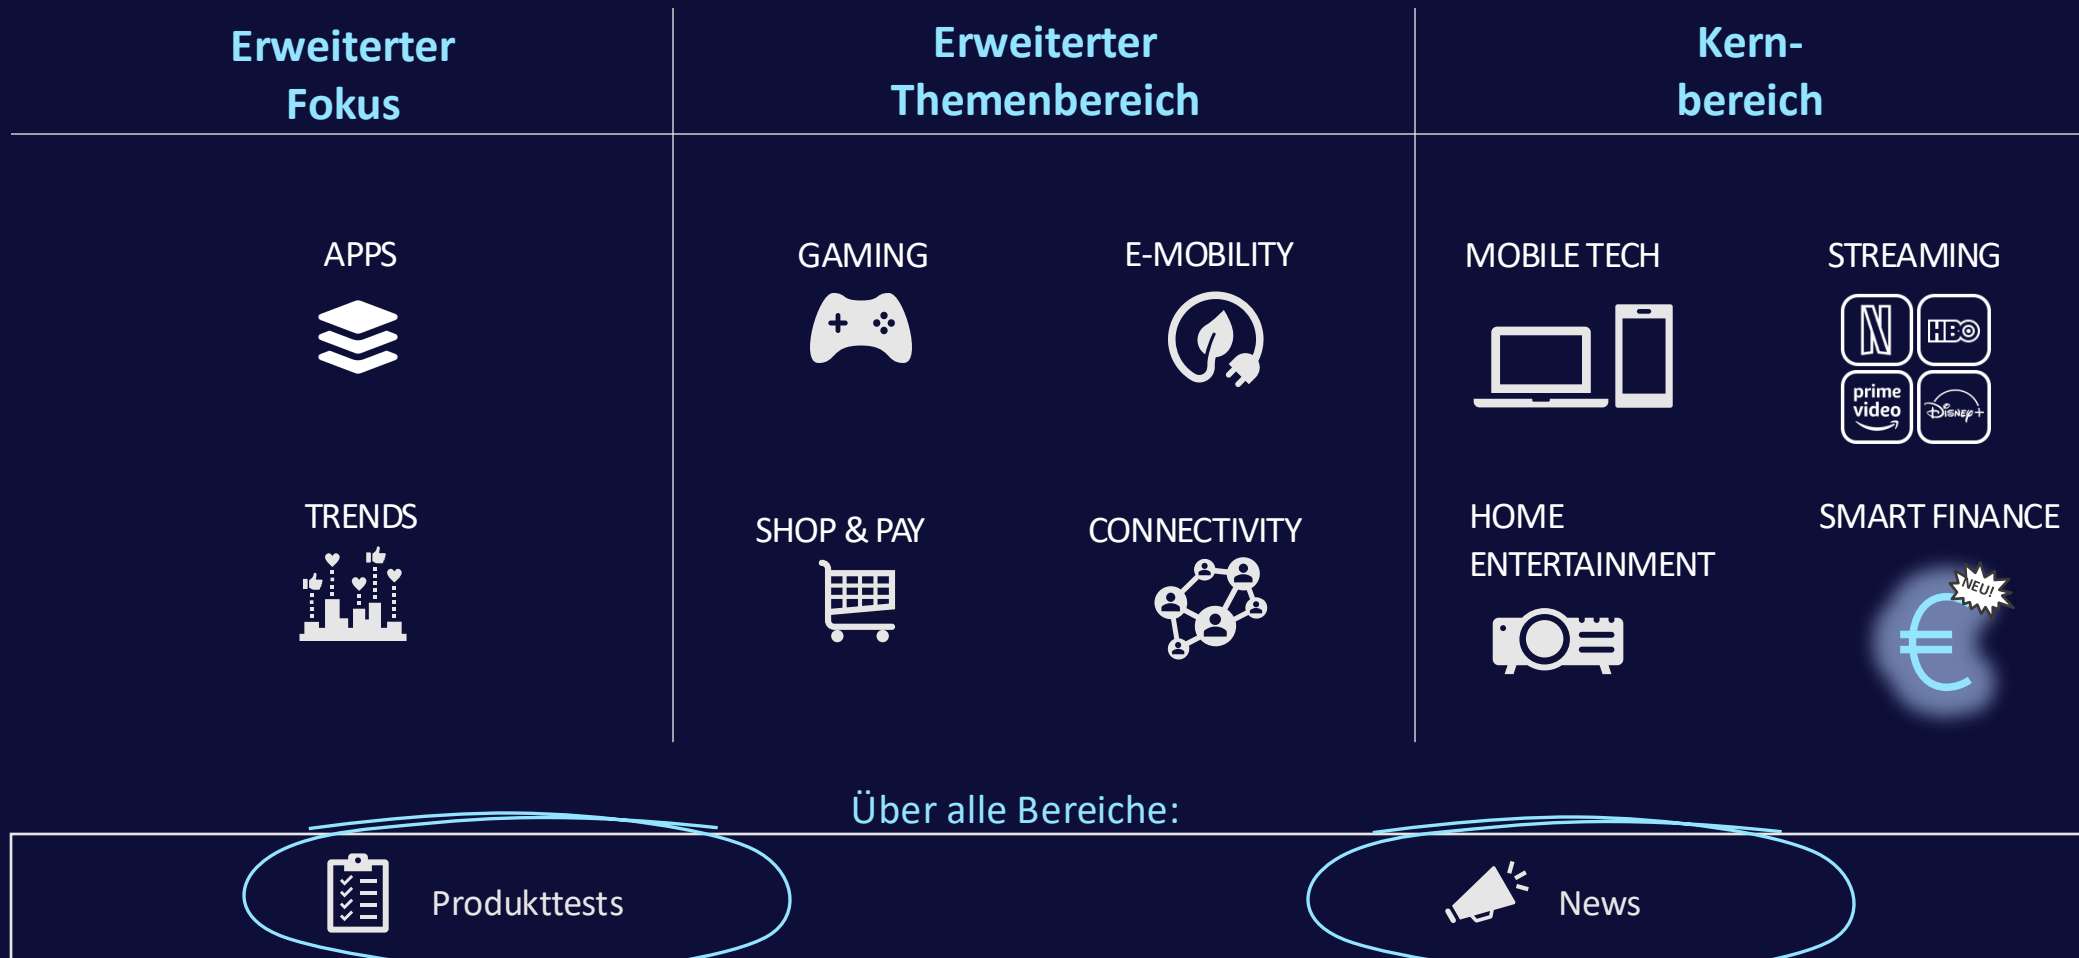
Erweiterter Fokus

APPS

TRENDS

Erweiterter Themenbereich

GAMING

E-MOBILITY

SHOP & PAY

CONNECTIVITY

Kern-bereich

MOBILE TECH

STREAMING

HBO

prime video

Disney+

HOME ENTERTAINMENT

SMART FINANCE

NEU!

€

Über alle Bereiche:

Produkttests

News